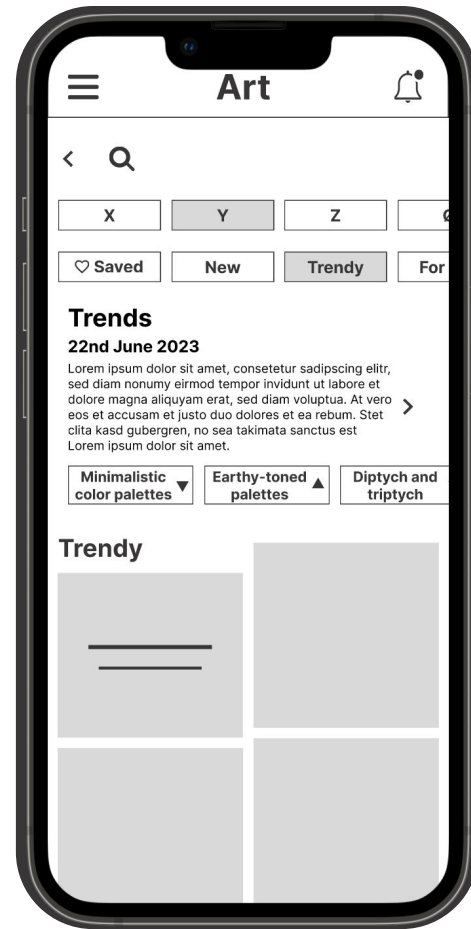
Art

X
Y
Z
Ø

Saved
New
Trendy
For

Trends
22nd June 2023
Lorem ipsum dolor sit amet, consetetur sadipscing elitr, sed diam nonumy eirmod tempor invidunt ut labore et dolore magna aliquyam erat, sed diam voluptua. At vero eos et accusam et justo duo dolores et ea rebum. Stet clita kasd gubergren, no sea takimata sanctus est Lorem ipsum dolor sit amet.

Minimalistic color palettes
Earthy-toned palettes
Diptych and triptych

Trendy